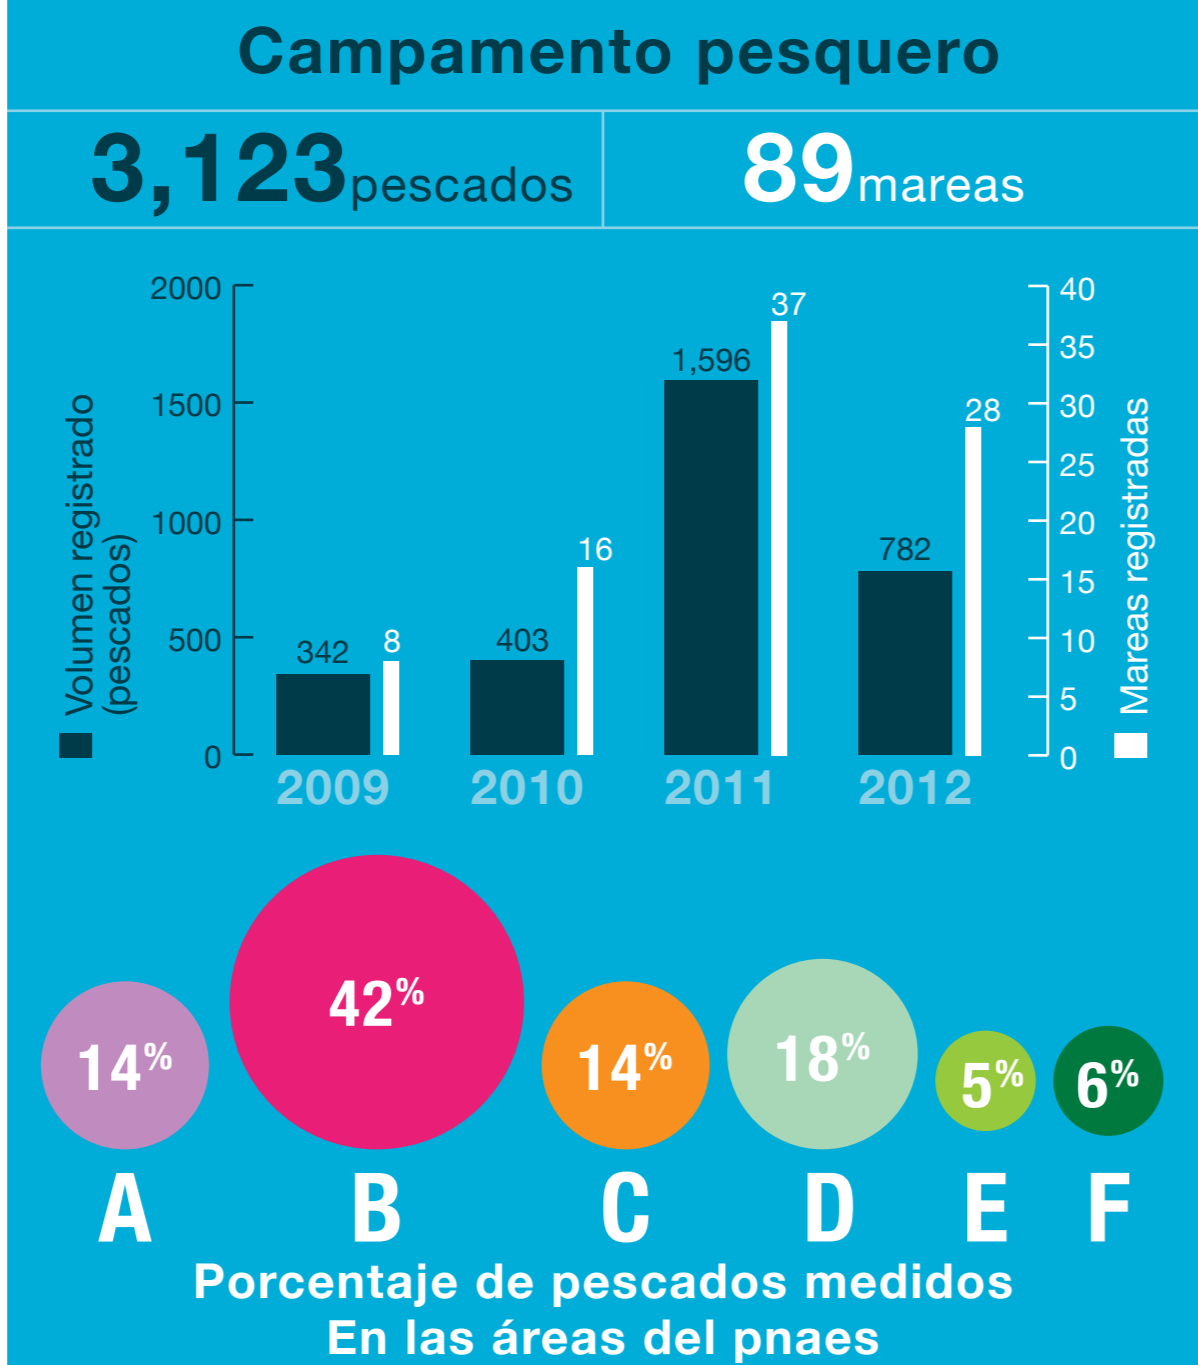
Campamento pesquero

3,123pescados

89mareas

Volumen registrado (pescados)

2000
1500
1000
500
0

342 8
403 16
1,596 37
782 28

2009 2010 2011 2012

40
35
30
25
20
15
10
5
0

Mareas registradas

14%
42%
14%
18%
5%
6%

A B C D E F

Porcentaje de pescados medidos
En las áreas del pnaes